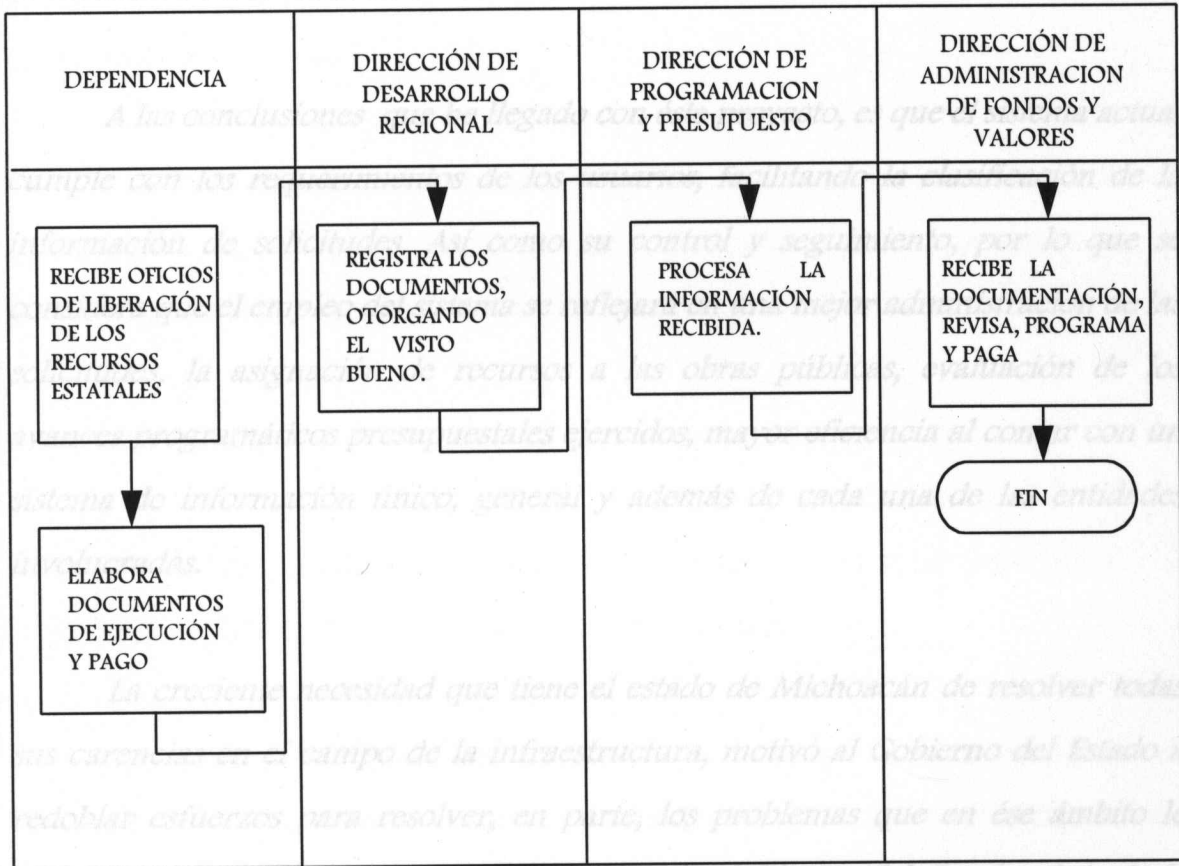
| DEPENDENCIA | DIRECCIÓN DE DESARROLLO REGIONAL | DIRECCIÓN DE PROGRAMACION Y PRESUPUESTO | DIRECCIÓN DE ADMINISTRACION DE FONDOS Y VALORES |
|---|---|---|---|
| RECIBE OFICIOS DE LIBERACIÓN DE LOS RECURSOS ESTATALES | REGISTRA LOS DOCUMENTOS, OTORGANDO EL VISTO BUENO. | PROCESA LA INFORMACIÓN RECIBIDA. | RECIBE LA DOCUMENTACIÓN, REVISA, PROGRAMA Y PAGA |
| ELABORA DOCUMENTOS DE EJECUCIÓN Y PAGO | | | FIN |

A las conclusiones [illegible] llegado con este proyecto, es que el sistema actual cumple con los requerimientos de los usuarios, facilitando la clasificación de la información de solicitudes. Así como su control y seguimiento, por lo que se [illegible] que el empleo del sistema se reflejará en una mejor administración de las solicitudes, la asignación de recursos a las obras públicas, evaluación de los avances programáticos presupuestales ejercidos, mayor eficiencia al contar con un sistema de información único, general y además de cada una de las entidades involucradas.

La creciente necesidad que tiene el estado de Michoacán de resolver todas sus carencias en el campo de la infraestructura, motivó al Gobierno del Estado a redoblar esfuerzos para resolver, en parte, los problemas que en ése ámbito lo